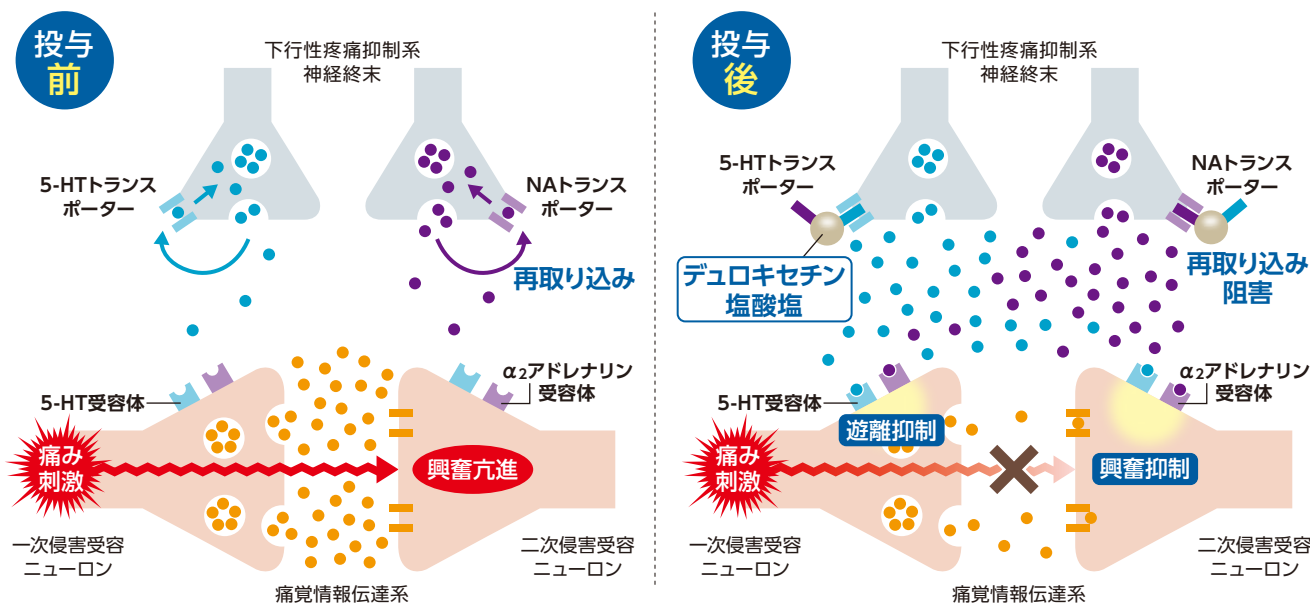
投与前

下行性疼痛抑制系
神経終末

5-HTトランスポーター

NAトランスポーター

再取り込み

$\alpha_2$アドレナリン受容体

5-HT受容体

痛み刺激

興奮亢進

一次侵害受容ニューロン

二次侵害受容ニューロン

痛覚情報伝達系

投与後

下行性疼痛抑制系
神経終末

5-HTトランスポーター

NAトランスポーター

デュロキセチン塩酸塩

再取り込み阻害

$\alpha_2$アドレナリン受容体

5-HT受容体

遊離抑制

痛み刺激

興奮抑制

一次侵害受容ニューロン

二次侵害受容ニューロン

痛覚情報伝達系